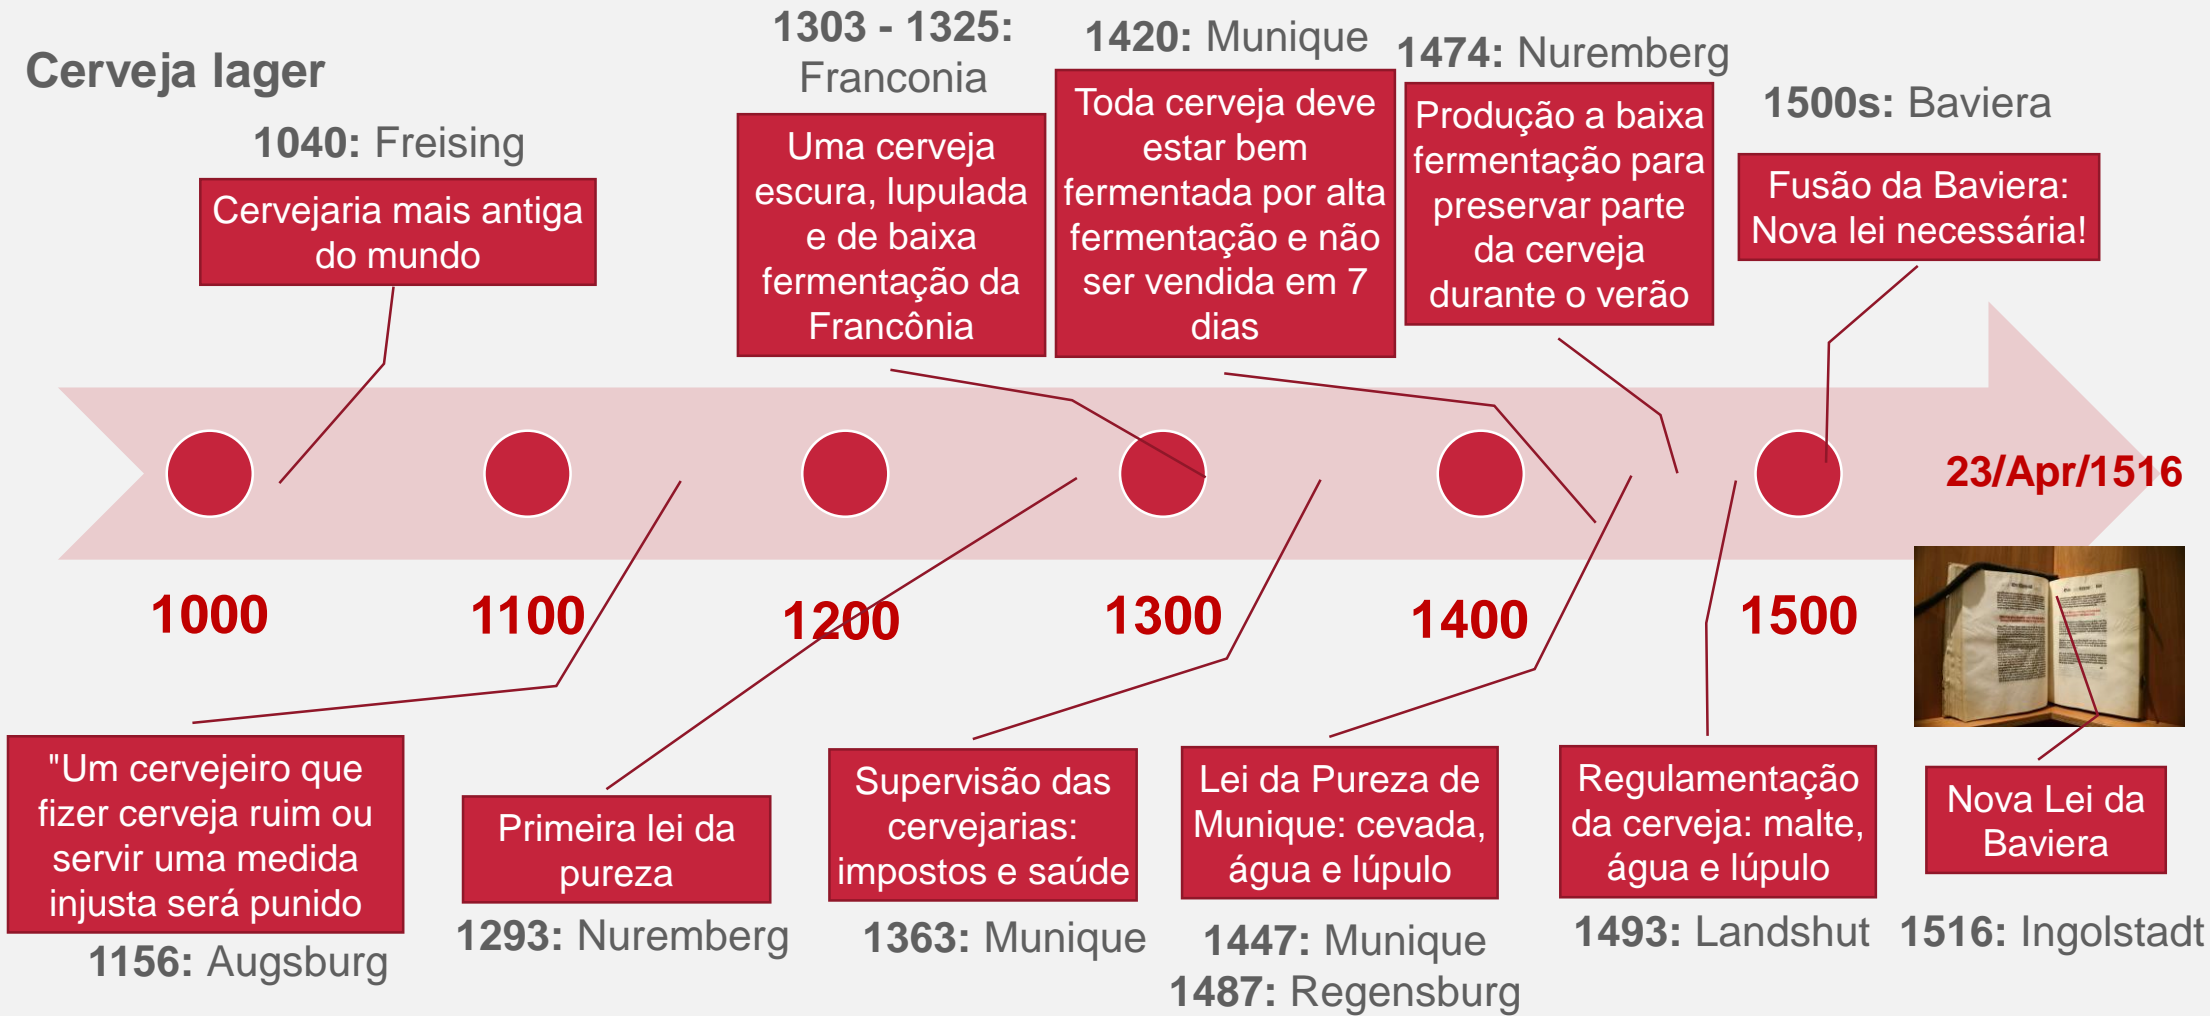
Cerveja lager

1040: Freising

Cervejaria mais antiga do mundo

1303 - 1325: Franconia

Uma cerveja escura, lupulada e de baixa fermentação da Francônia

1420: Munique

Toda cerveja deve estar bem fermentada por alta fermentação e não ser vendida em 7 dias

1474: Nuremberg

Produção a baixa fermentação para preservar parte da cerveja durante o verão

1500s: Baviera

Fusão da Baviera: Nova lei necessária!

23/Apr/1516

1000

1100

1200

1300

1400

1500

"Um cervejeiro que fizer cerveja ruim ou servir uma medida injusta será punido

1156: Augsburg

Primeira lei da pureza

1293: Nuremberg

Supervisão das cervejarias: impostos e saúde

1363: Munique

Lei da Pureza de Munique: cevada, água e lúpulo

1447: Munique

1487: Regensburg

Regulamentação da cerveja: malte, água e lúpulo

1493: Landshut

Nova Lei da Baviera

1516: Ingolstadt